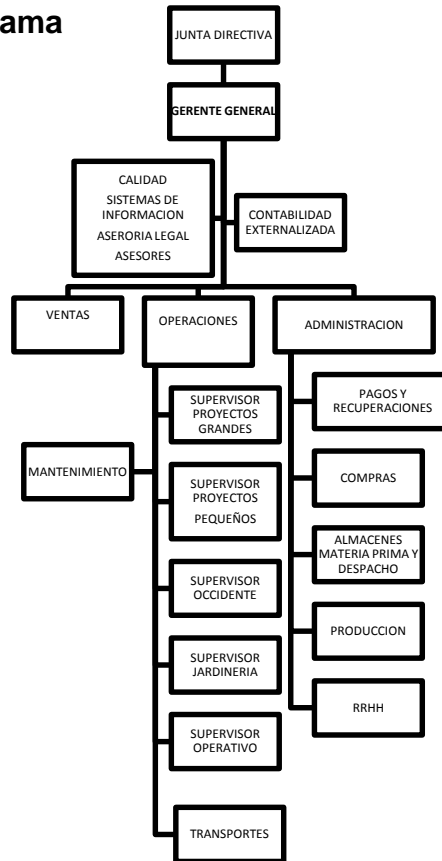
ama

JUNTA DIRECTIVA

GERENTE GENERAL

CALIDAD
SISTEMAS DE INFORMACION
ASERORIA LEGAL
ASESORES

CONTABILIDAD EXTERNALIZADA

VENTAS

OPERACIONES

ADMINISTRACION

SUPERVISOR PROYECTOS GRANDES

MANTENIMIENTO

SUPERVISOR PROYECTOS PEQUEÑOS

SUPERVISOR OCCIDENTE

SUPERVISOR JARDINERIA

SUPERVISOR OPERATIVO

TRANSPORTES

PAGOS Y RECUPERACIONES

COMPRAS

ALMACENES MATERIA PRIMA Y DESPACHO

PRODUCCION

RRHH